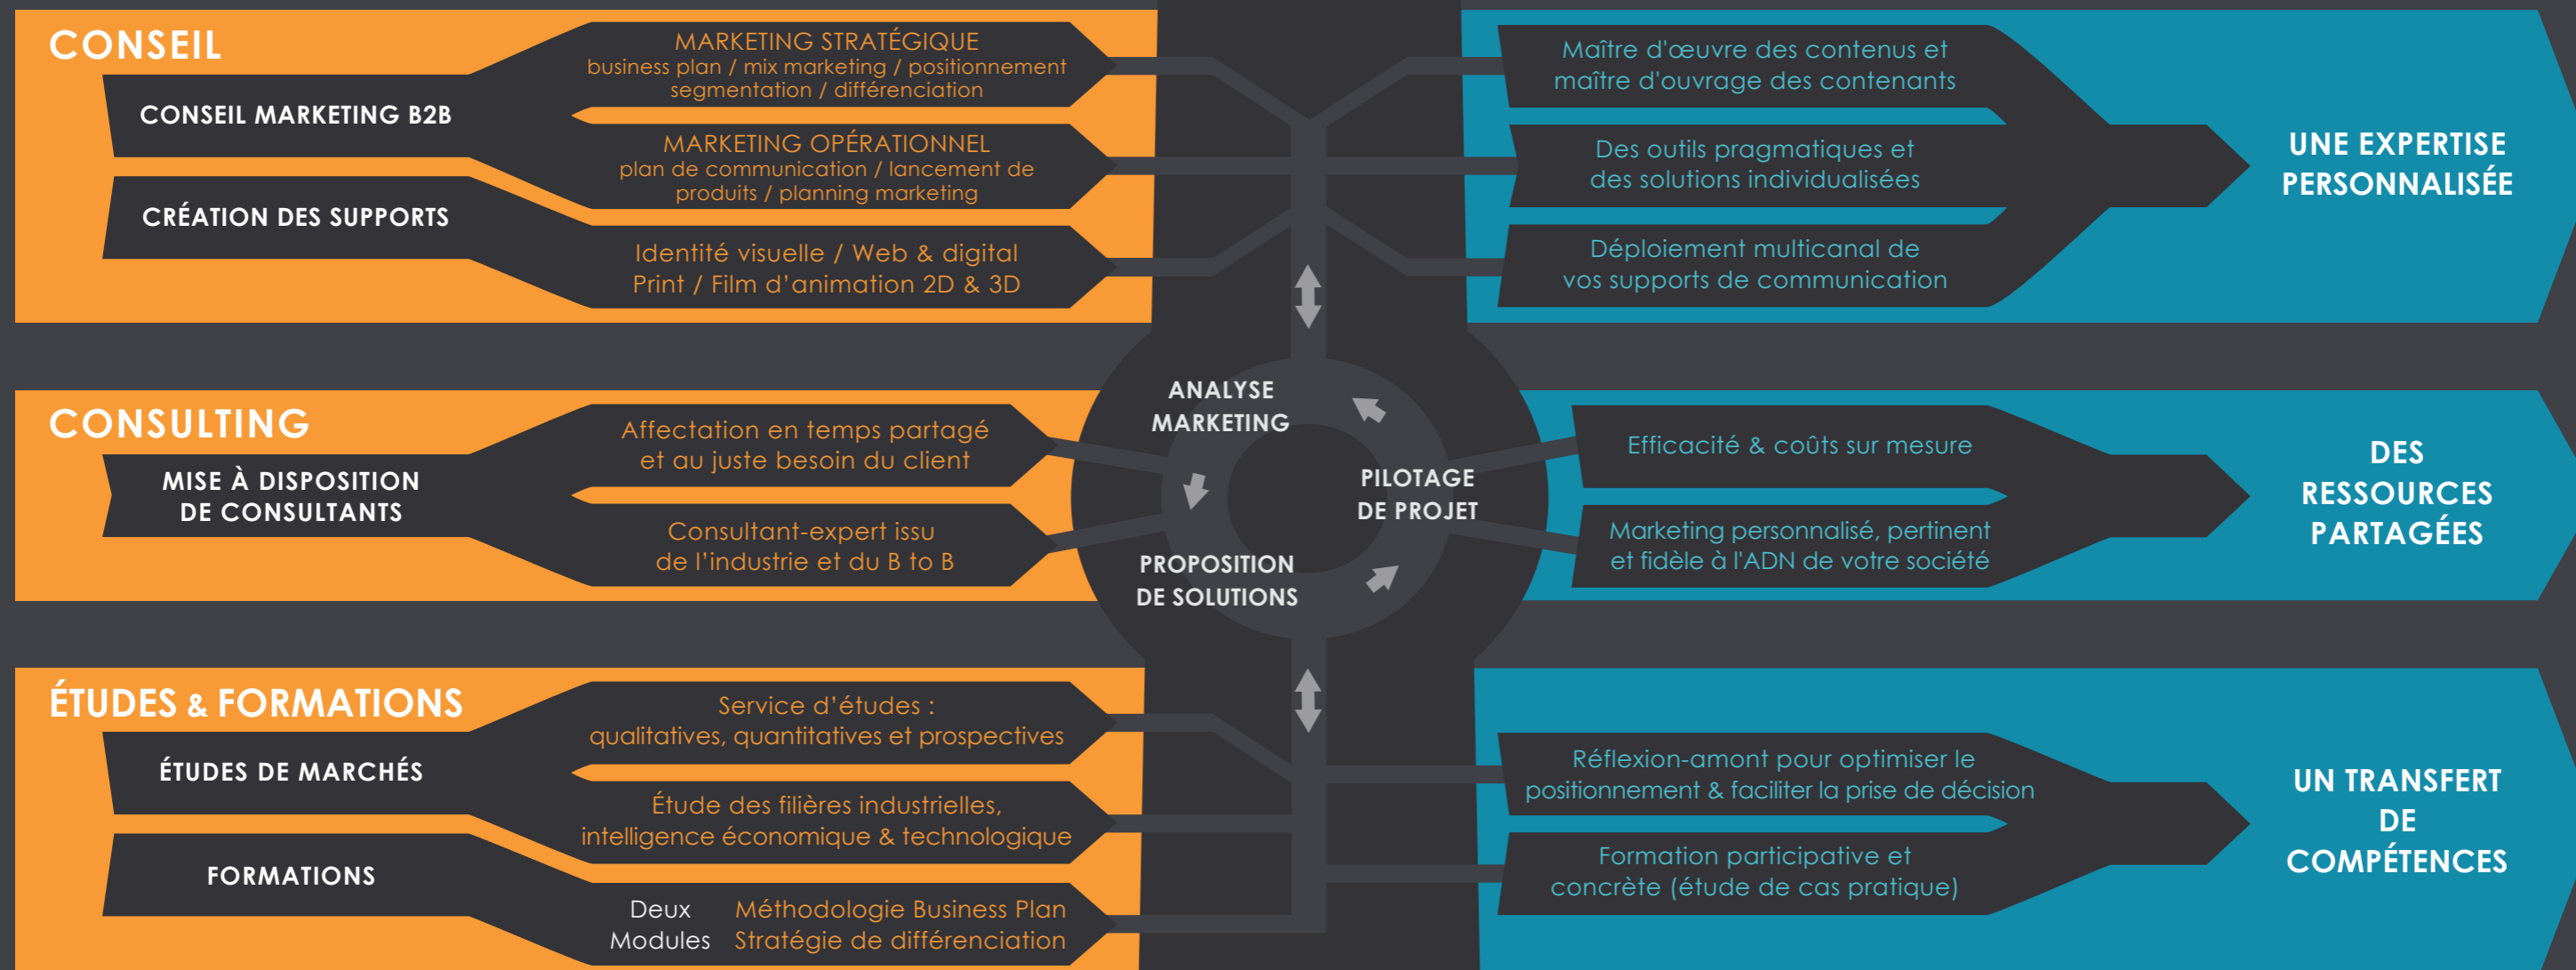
CONSEIL

CONSEIL MARKETING B2B

CRÉATION DES SUPPORTS

MARKETING STRATÉGIQUE
business plan / mix marketing / positionnement segmentation / différenciation

MARKETING OPÉRATIONNEL
plan de communication / lancement de produits / planning marketing

Identité visuelle / Web & digital
Print / Film d'animation 2D & 3D

Maître d'œuvre des contenus et maître d'ouvrage des contenants

Des outils pragmatiques et des solutions individualisées

Déploiement multicanal de vos supports de communication

UNE EXPERTISE PERSONNALISÉE

CONSULTING

MISE À DISPOSITION DE CONSULTANTS

Affectation en temps partagé et au juste besoin du client

Consultant-expert issu de l'industrie et du B to B

ANALYSE MARKETING

PILOTAGE DE PROJET

PROPOSITION DE SOLUTIONS

Efficacité & coûts sur mesure

Marketing personnalisé, pertinent et fidèle à l'ADN de votre société

DES RESSOURCES PARTAGÉES

ÉTUDES & FORMATIONS

ÉTUDES DE MARCHÉS

FORMATIONS

Service d'études :
qualitatives, quantitatives et prospectives

Étude des filières industrielles, intelligence économique & technologique

Deux Modules

Méthodologie Business Plan
Stratégie de différenciation

Réflexion-amont pour optimiser le positionnement & faciliter la prise de décision

Formation participative et concrète (étude de cas pratique)

UN TRANSFERT DE COMPÉTENCES